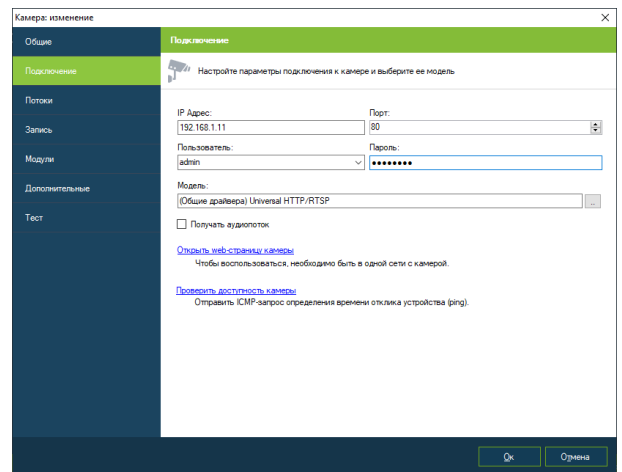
Камера: изменение

Общие
Подключение
Потоки
Запись
Модули
Дополнительные
Тест

Подключение

Настройте параметры подключения к камере и выберите ее модель

IP Адрес:
192.168.1.11

Порт:
80

Пользователь:
admin

Пароль:
••••••••

Модель:
(Общие драйвера) Universal HTTP/RTSP

...

Получать аудиопоток

Открыть web-страницу камеры
Чтобы воспользоваться, необходимо быть в одной сети с камерой.

Проверить доступность камеры
Отправить ICMP-запрос определения времени отклика устройства (ping).

Ок
Отмена